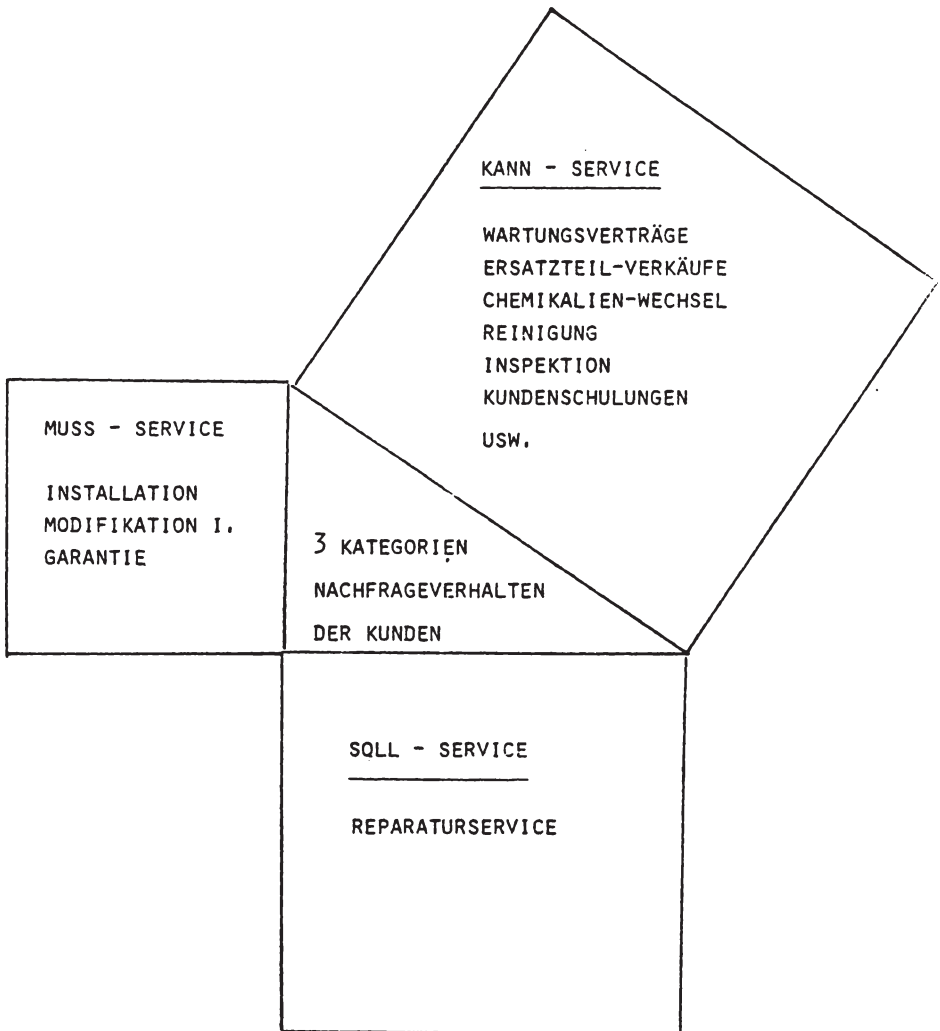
KANN - SERVICE

WARTUNGSVERTRÄGE
ERSATZTEIL-VERKÄUFE
CHEMIKALIEN-WECHSEL
REINIGUNG
INSPEKTION
KUNDENSCHULUNGEN
USW.

MUSS - SERVICE

INSTALLATION
MODIFIKATION I.
GARANTIE

3 KATEGORIEN
NACHFRAGEVERHALTEN
DER KUNDEN

SOLL - SERVICE

REPARATURSERVICE